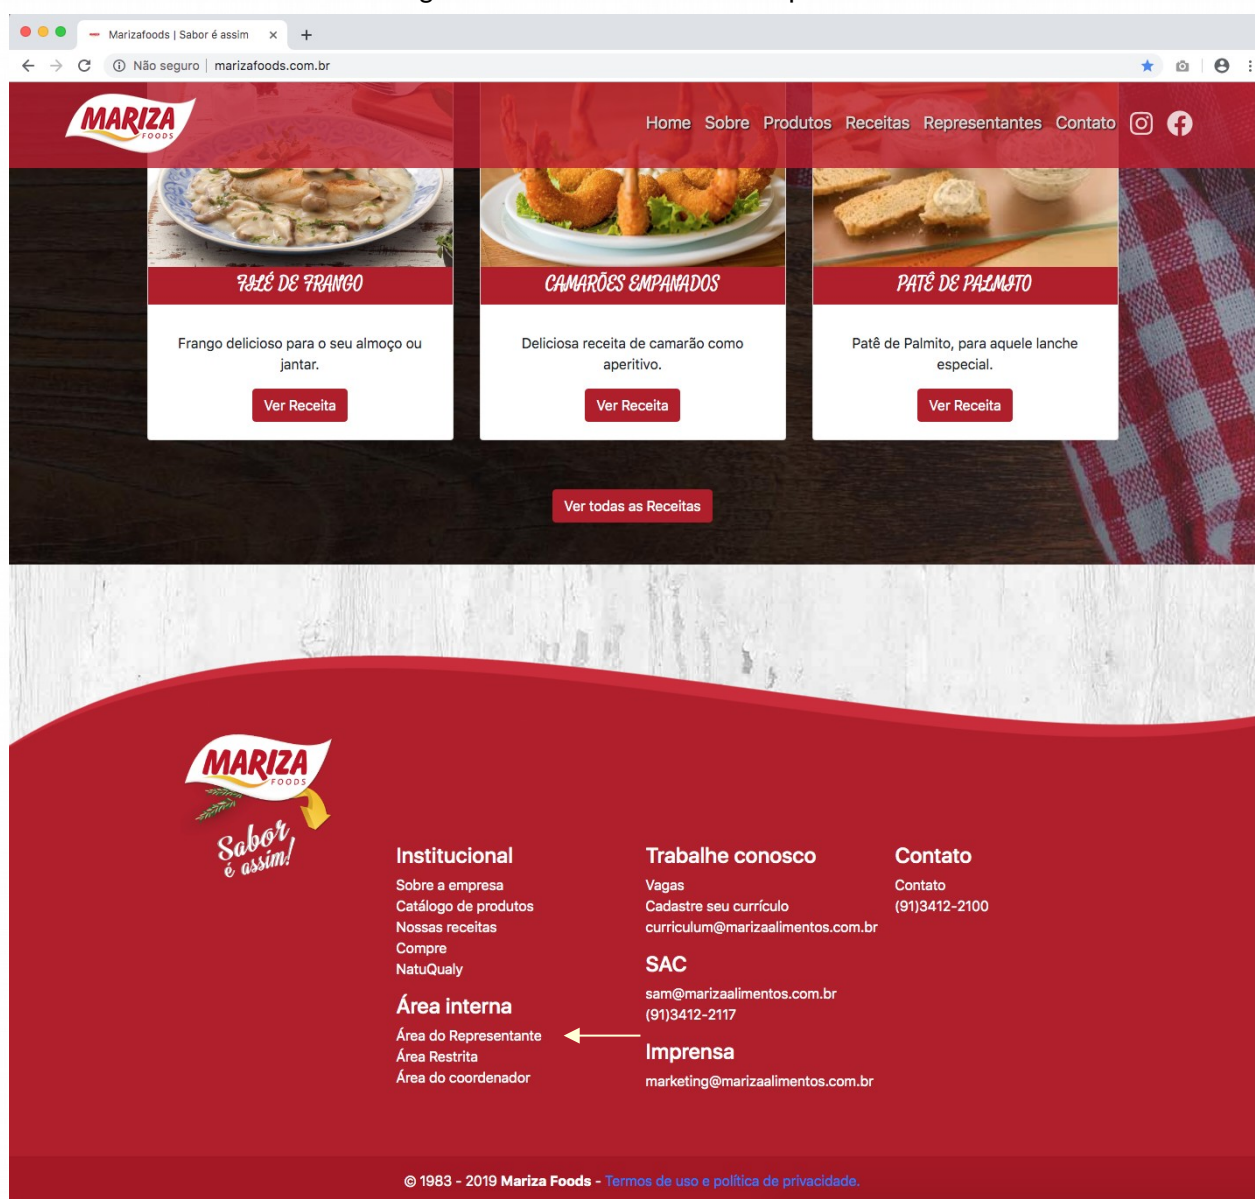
Marizafoods | Sabor é assim ×

Não seguro | marizafoods.com.br

MARIZA FOODS

Home Sobre Produtos Receitas Representantes Contato

FILÉ DE FRANGO

Frango delicioso para o seu almoço ou jantar.

Ver Receita

CAMARÕES EMPANADOS

Deliciosa receita de camarão como aperitivo.

Ver Receita

PATÊ DE PALMITO

Patê de Palmito, para aquele lanche especial.

Ver Receita

Ver todas as Receitas

MARIZA FOODS
Sabor é assim!

Institucional
Sobre a empresa
Catálogo de produtos
Nossas receitas
Compre
NatuQualy

Área interna
Área do Representante
Área Restrita
Área do coordenador

Trabalhe conosco
Vagas
Cadastre seu currículo
curriculum@marizaalimentos.com.br

SAC
sam@marizaalimentos.com.br
(91)3412-2117

Imprensa
marketing@marizaalimentos.com.br

Contato
Contato
(91)3412-2100

© 1983 - 2019 Mariza Foods - Termos de uso e política de privacidade.